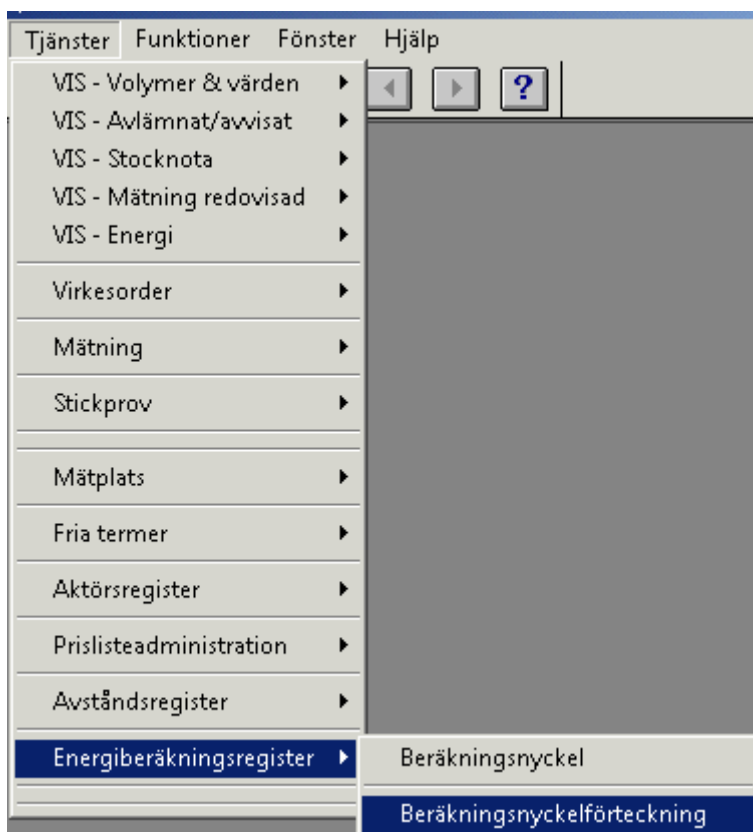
Tjänster Funktioner Fönster Hjälp

VIS - Volymer & värden
VIS - Avlämnat/avvisat
VIS - Stocknota
VIS - Mätning redovisad
VIS - Energi

Virkesorder

Mätning

Stickprov

Mätplats

Fria termer

Aktörsregister

Prislisteadministration

Avståndsregister

Energiberäkningsregister

?

Beräkningsnyckel

Beräkningsnyckelförteckning